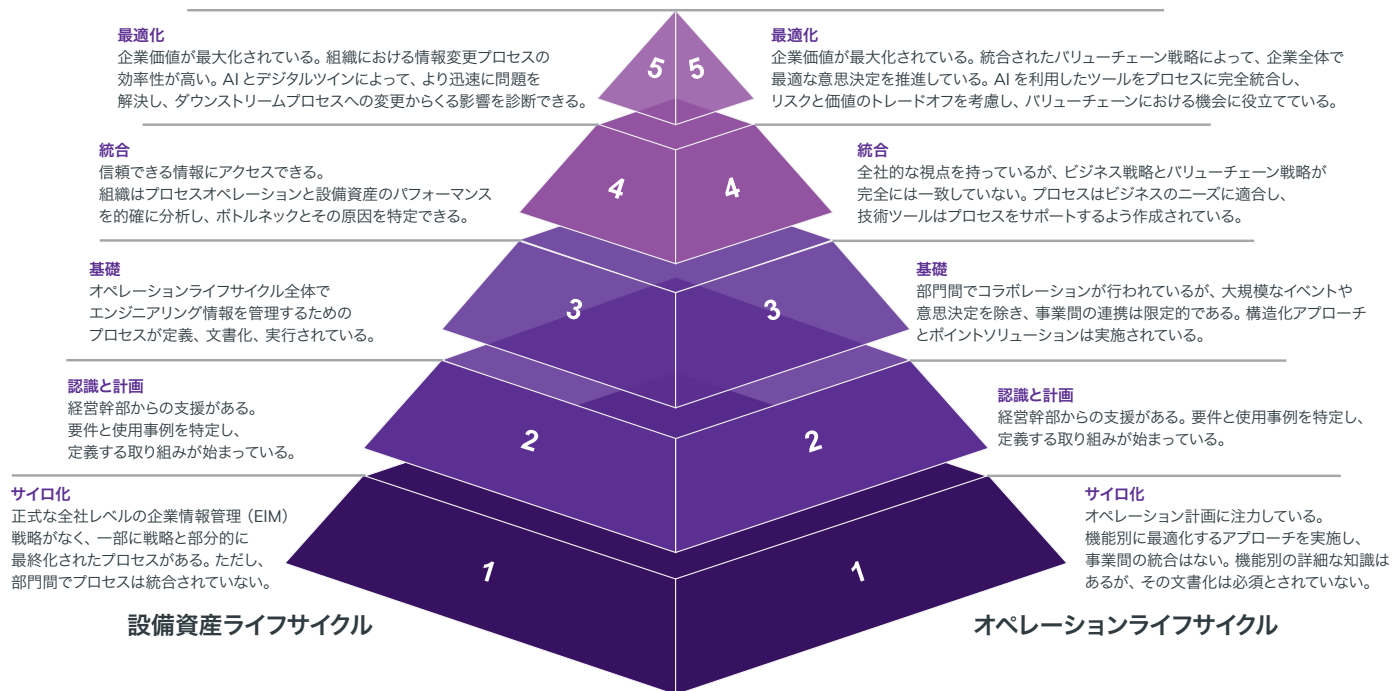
最適化
企業価値が最大化されている。組織における情報変更プロセスの効率性が高い。AI とデジタルツインによって、より迅速に問題を解決し、ダウンストリームプロセスへの変更からくる影響を診断できる。

最適化
企業価値が最大化されている。統合されたバリューチェーン戦略によって、企業全体で最適な意思決定を推進している。AI を利用したツールをプロセスに完全統合し、リスクと価値のトレードオフを考慮し、バリューチェーンにおける機会に役立てている。

5 5

統合
信頼できる情報にアクセスできる。組織はプロセスオペレーションと設備資産のパフォーマンスを的確に分析し、ボトルネックとその原因を特定できる。

統合
全社的な視点を持っているが、ビジネス戦略とバリューチェーン戦略が完全には一致していない。プロセスはビジネスのニーズに適合し、技術ツールはプロセスをサポートするよう作成されている。

4 4

基礎
オペレーションライフサイクル全体でエンジニアリング情報を管理するためのプロセスが定義、文書化、実行されている。

基礎
部門間でコラボレーションが行われているが、大規模なイベントや意思決定を除き、事業間の連携は限定的である。構造化アプローチとポイントソリューションは実施されている。

3 3

認識と計画
経営幹部からの支援がある。要件と使用事例を特定し、定義する取り組みが始まっている。

認識と計画
経営幹部からの支援がある。要件と使用事例を特定し、定義する取り組みが始まっている。

2 2

サイロ化
正式な全社レベルの企業情報管理（EIM）戦略がなく、一部に戦略と部分的に最終化されたプロセスがある。ただし、部門間でプロセスは統合されていない。

サイロ化
オペレーション計画に注力している。機能別に最適化するアプローチを実施し、事業間の統合はない。機能別の詳細な知識はあるが、その文書化は必須とされていない。

1 1

設備資産ライフサイクル

オペレーションライフサイクル